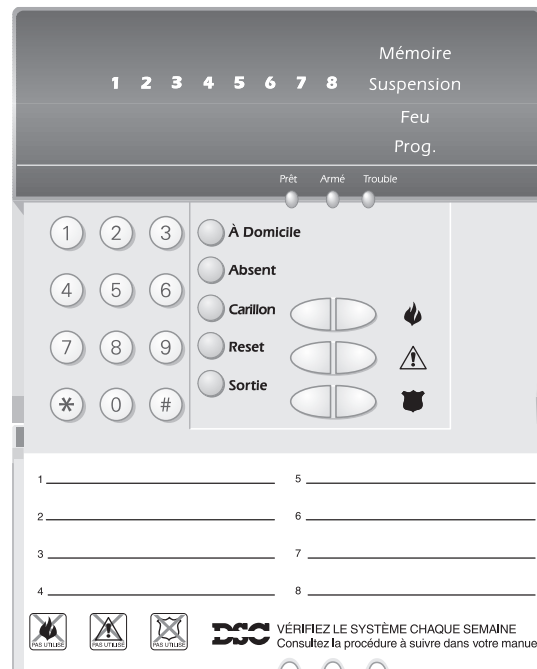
Mémoire
1 2 3 4 5 6 7 8 Suspension
Feu
Prog.

Prêt Armé Trouble

1 2 3
4 5 6
7 8 9
* 0 #

À Domicile
Absent
Carillon
Reset
Sortie

1 ________ 5 ________
2 ________ 6 ________
3 ________ 7 ________
4 ________ 8 ________

PAS UTILISÉ PAS UTILISÉ PAS UTILISÉ

DSC VÉRIFIEZ LE SYSTÈME CHAQUE SEMAINE
Consultez la procédure à suivre dans votre manue